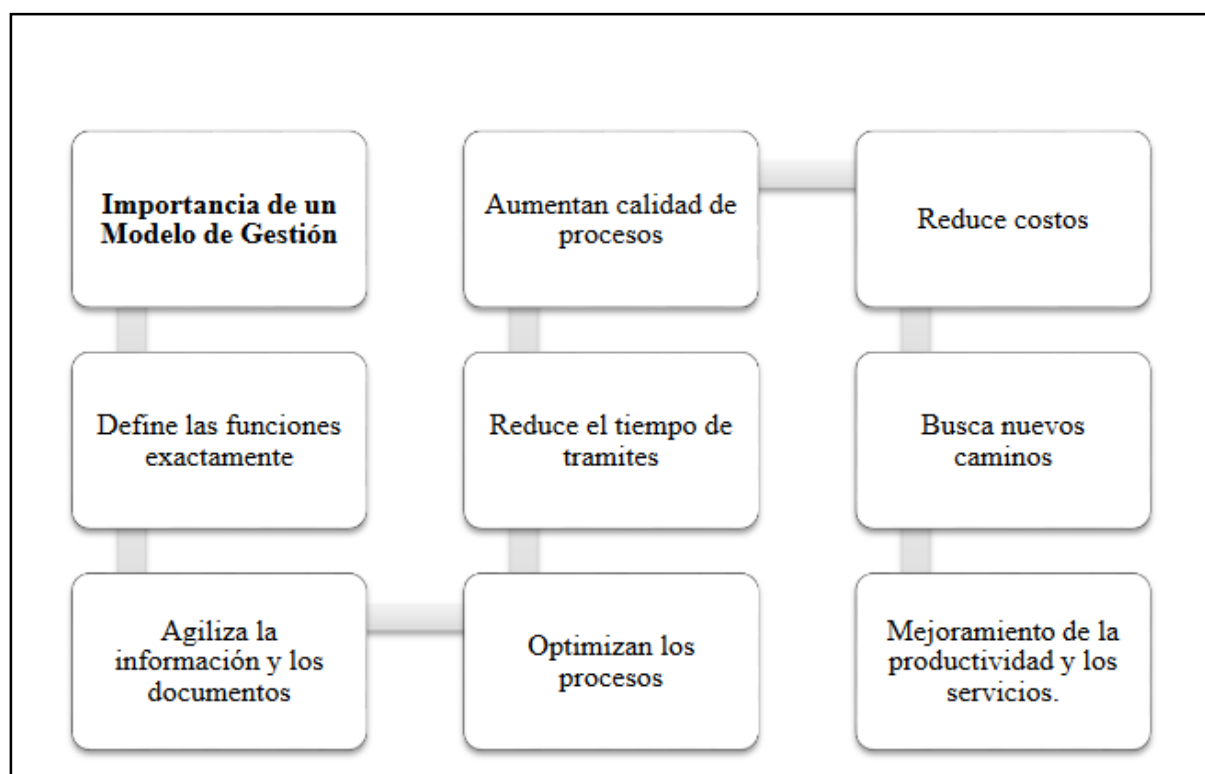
**Importancia de un Modelo de Gestión**

Define las funciones exactamente

Agiliza la información y los documentos

Optimizan los procesos

Reduce el tiempo de tramites

Aumentan calidad de procesos

Reduce costos

Busca nuevos caminos

Mejoramiento de la productividad y los servicios.